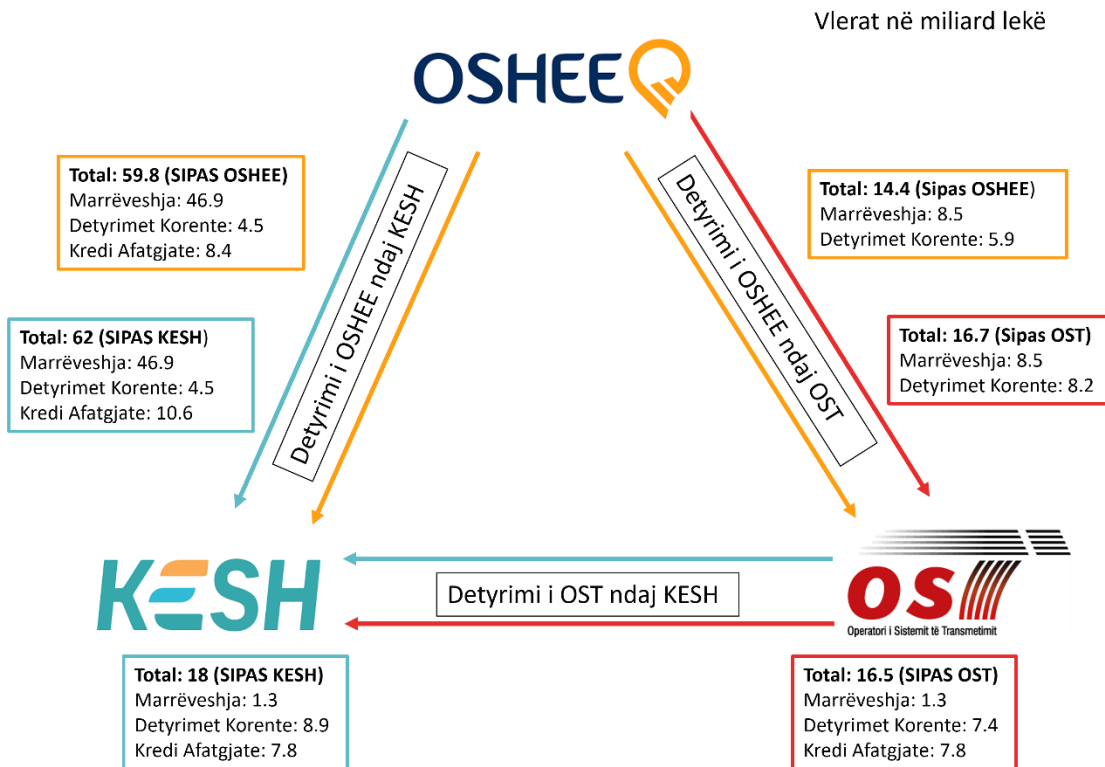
Vlerat në miliard lekë

OSHEE

Total: 59.8 (SIPAS OSHEE)
Marrëveshja: 46.9
Detyrimet Korente: 4.5
Kredi Afatgjate: 8.4

Total: 62 (SIPAS KESH)
Marrëveshja: 46.9
Detyrimet Korente: 4.5
Kredi Afatgjate: 10.6

Detyrimi i OSHEE ndaj KESH

Detyrimi i OSHEE ndaj OST

Total: 14.4 (Sipas OSHEE)
Marrëveshja: 8.5
Detyrimet Korente: 5.9

Total: 16.7 (Sipas OST)
Marrëveshja: 8.5
Detyrimet Korente: 8.2

KESH

Detyrimi i OST ndaj KESH

OST
Operatori i Sistemit të Transmetimit

Total: 18 (SIPAS KESH)
Marrëveshja: 1.3
Detyrimet Korente: 8.9
Kredi Afatgjate: 7.8

Total: 16.5 (SIPAS OST)
Marrëveshja: 1.3
Detyrimet Korente: 7.4
Kredi Afatgjate: 7.8